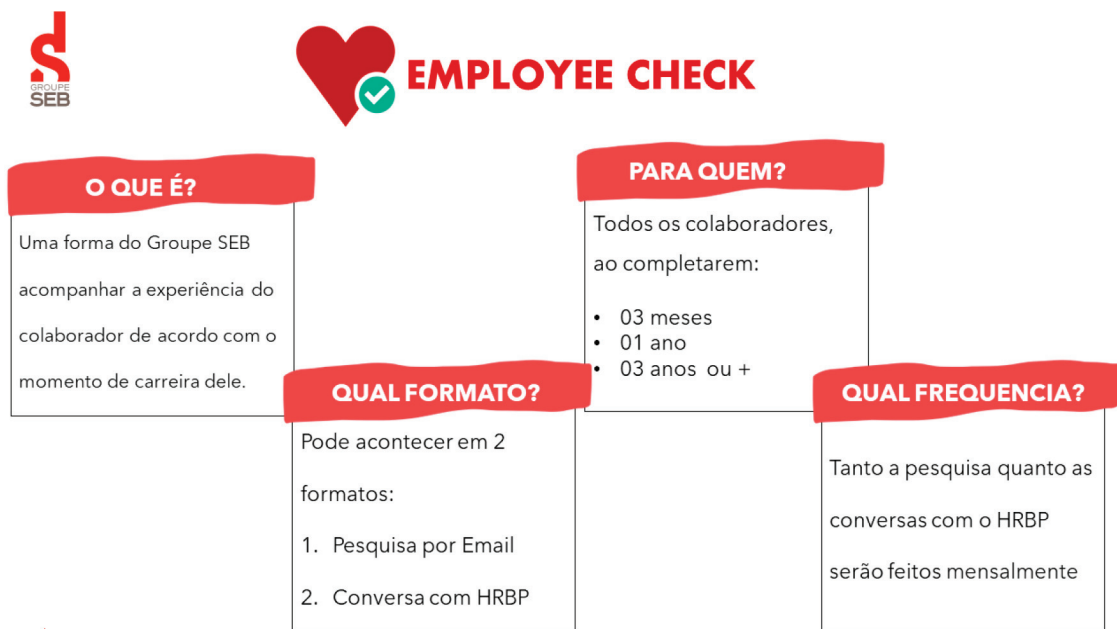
GROUPE SEB

EMPLOYEE CHECK

O QUE É?

Uma forma do Groupe SEB acompanhar a experiência do colaborador de acordo com o momento de carreira dele.

PARA QUEM?

Todos os colaboradores, ao completarem:

- 03 meses
- 01 ano
- 03 anos ou +

QUAL FORMATO?

Pode acontecer em 2 formatos:

1. Pesquisa por Email
2. Conversa com HRBP

QUAL FREQUENCIA?

Tanto a pesquisa quanto as conversas com o HRBP serão feitos mensalmente